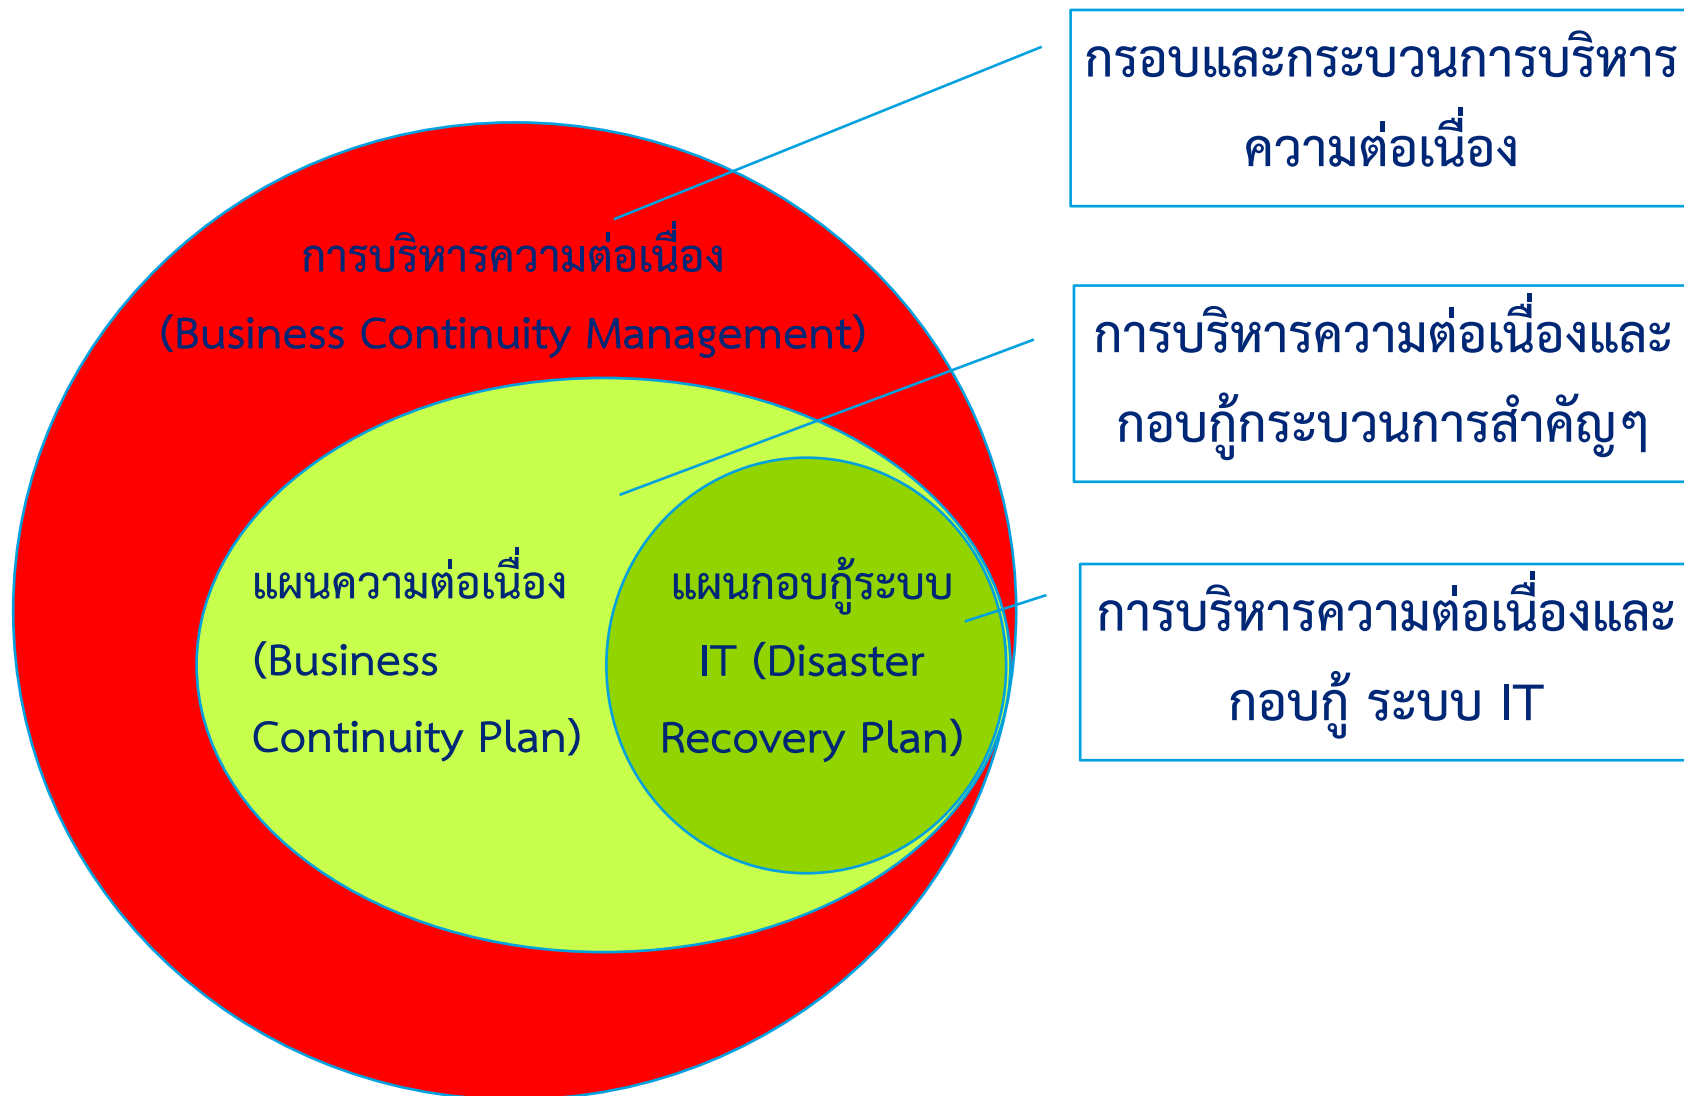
กรอบและกระบวนการบริหาร ความต่อเนื่อง

การบริหารความต่อเนื่อง (Business Continuity Management)

การบริหารความต่อเนื่องและ กอบกู้กระบวนการสำคัญๆ

แผนความต่อเนื่อง (Business Continuity Plan)

แผนกอบกู้ระบบ IT (Disaster Recovery Plan)

การบริหารความต่อเนื่องและ กอบกู้ ระบบ IT